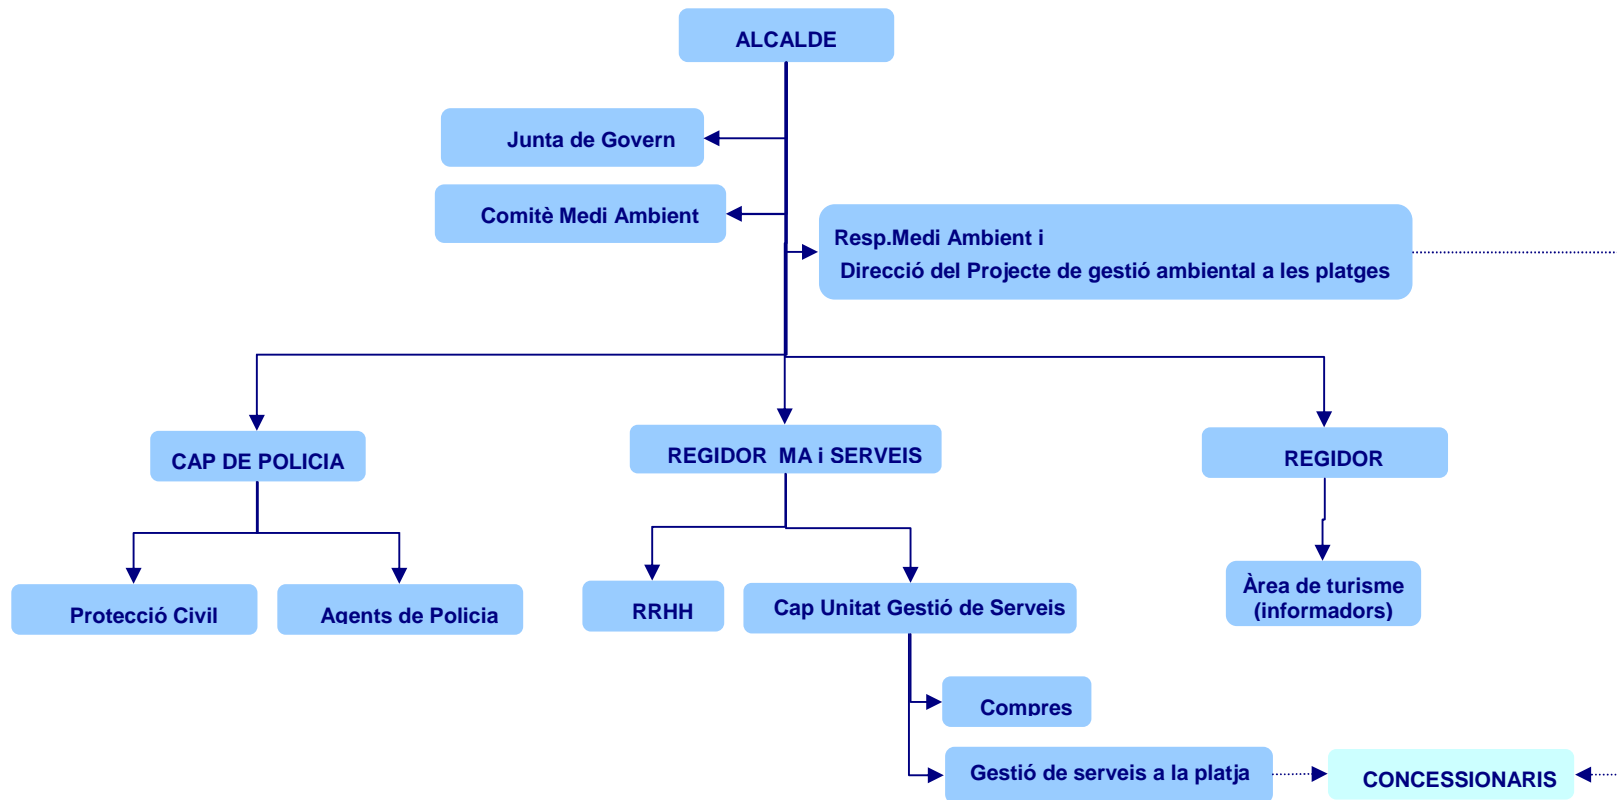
ALCALDE

Junta de Govern

Comitè Medi Ambient

Resp.Medi Ambient i
Direcció del Projecte de gestió ambiental a les platges

CAP DE POLICIA

REGIDOR MA i SERVEIS

REGIDOR

Protecció Civil

Agents de Policia

RRHH

Cap Unitat Gestió de Serveis

Àrea de turisme (informadors)

Compres

Gestió de serveis a la platja

CONCESSIONARIS